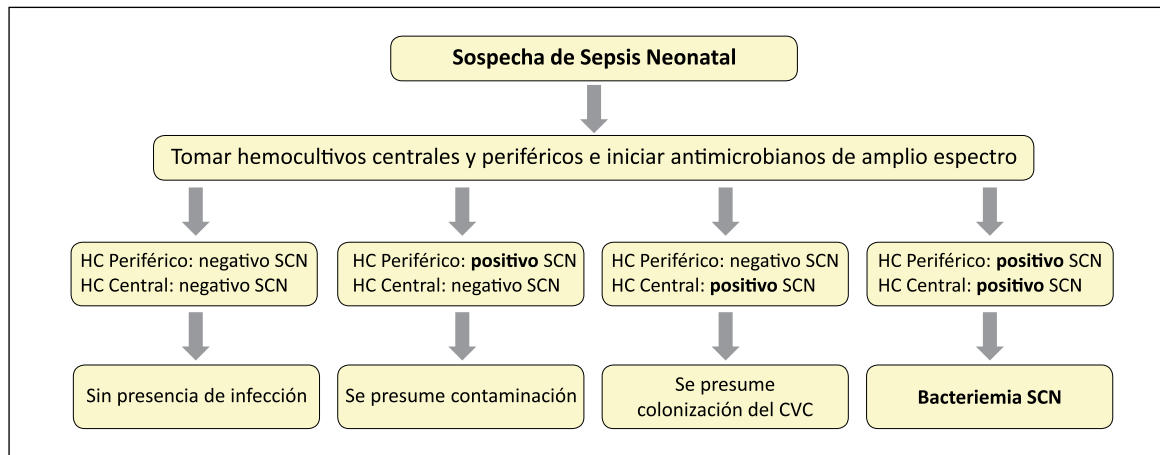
Sospecha de Sepsis Neonatal

Tomar hemocultivos centrales y periféricos e iniciar antimicrobianos de amplio espectro

HC Periférico: negativo SCN
HC Central: negativo SCN

HC Periférico: positivo SCN
HC Central: negativo SCN

HC Periférico: negativo SCN
HC Central: positivo SCN

HC Periférico: positivo SCN
HC Central: positivo SCN

Sin presencia de infección

Se presume contaminación

Se presume colonización del CVC

Bacteriemia SCN